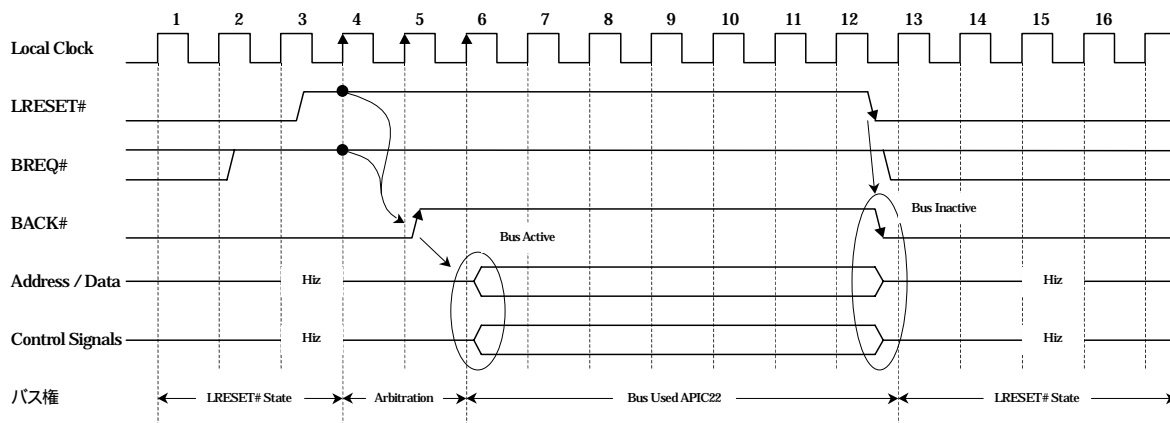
1 2 3 4 5 6 7 8 9 10 11 12 13 14 15 16

Local Clock

LRESET#

BREQ#

BACK#

Bus Inactive

Bus Active

Address / Data

Hiz

Hiz

Control Signals

Hiz

Hiz

バス権

LRESET# State

Arbitration

Bus Used APIC22

LRESET# State